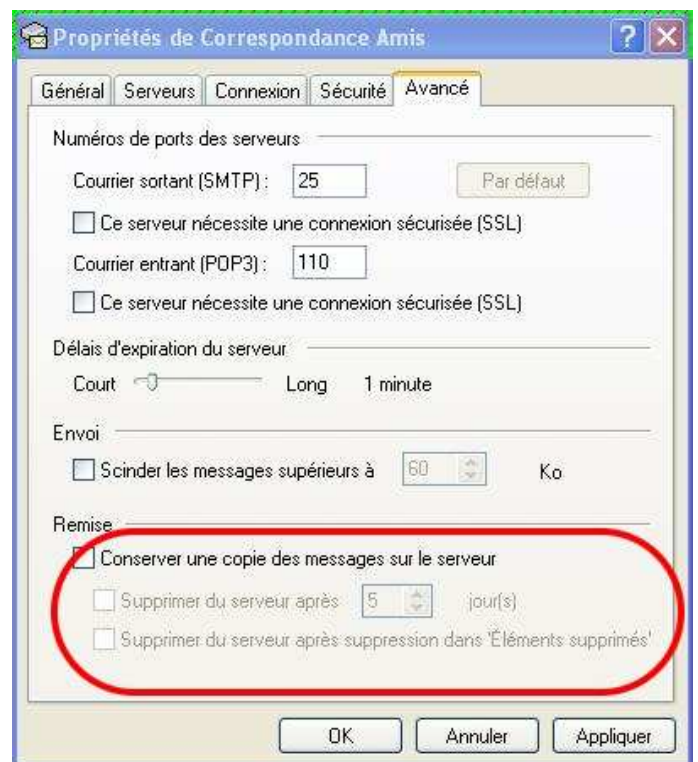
Propriétés de Correspondance Amis

Général | Serveurs | Connexion | Sécurité | Avancé

Numéros de ports des serveurs

Courrier sortant (SMTP) : 25 Par défaut

Ce serveur nécessite une connexion sécurisée (SSL)

Courrier entrant (POP3) : 110

Ce serveur nécessite une connexion sécurisée (SSL)

Délais d'expiration du serveur

Court Long 1 minute

Envoi

Scinder les messages supérieurs à 60 Ko

Remise

Conserver une copie des messages sur le serveur

Supprimer du serveur après 5 jour(s)

Supprimer du serveur après suppression dans 'Éléments supprimés'

OK Annuler Appliquer